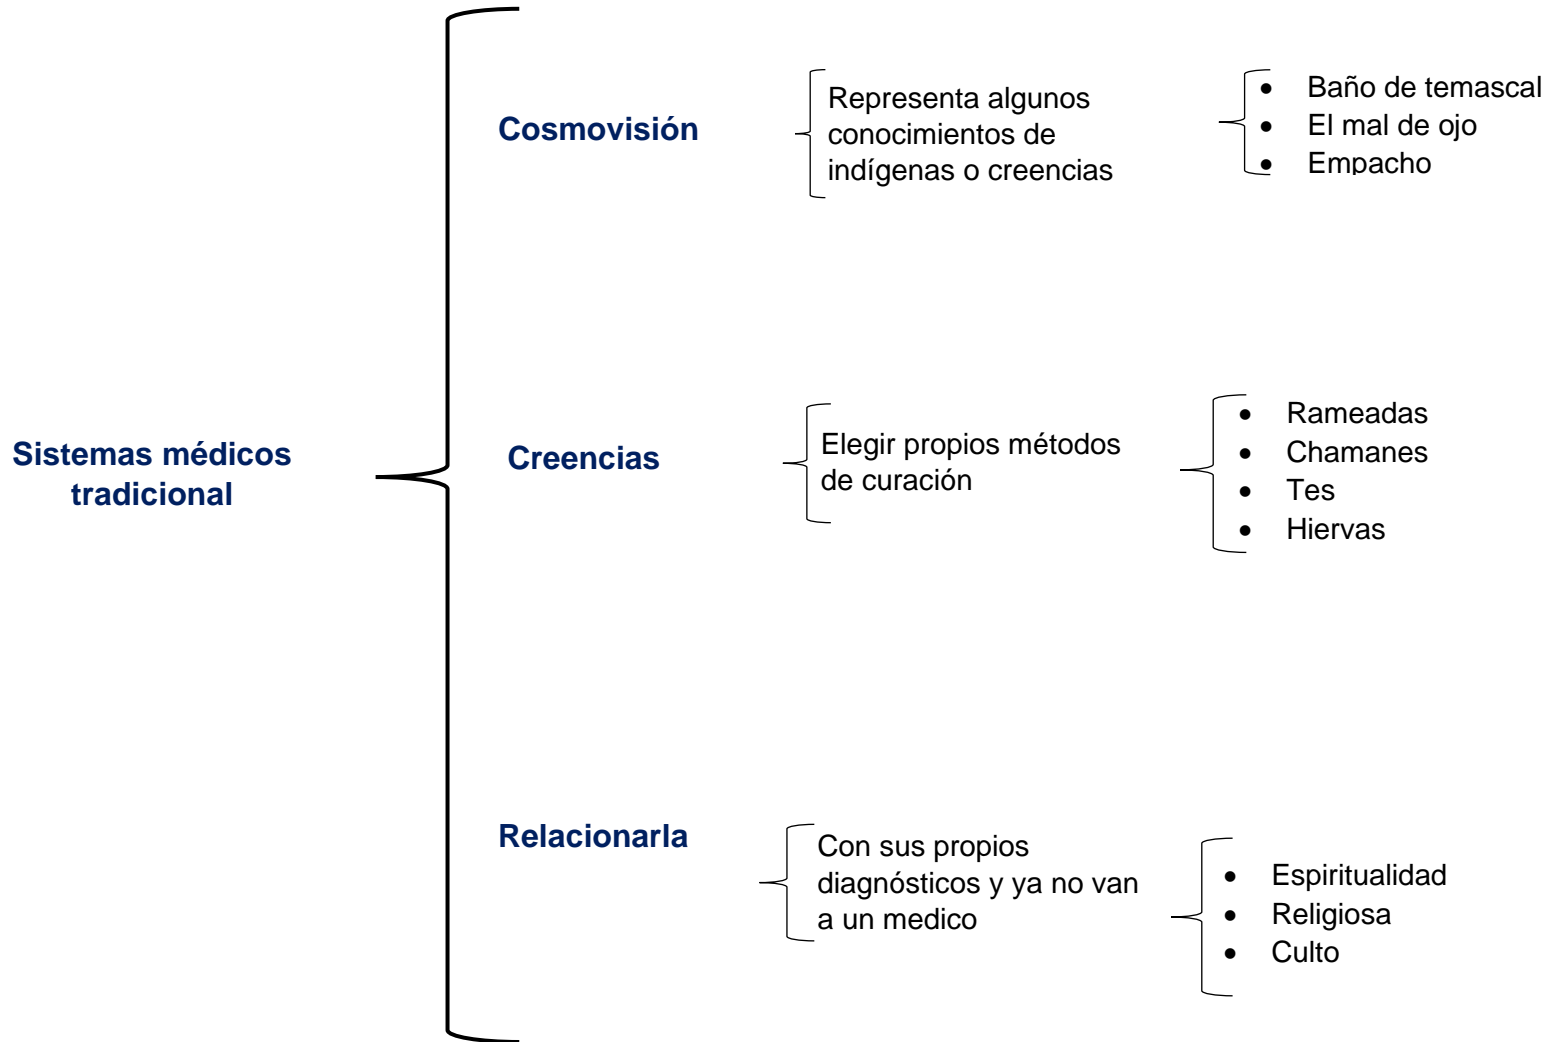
Sistemas médicos tradicional

Cosmovisión

Representa algunos conocimientos de indígenas o creencias

- Baño de temascal
- El mal de ojo
- Empacho

Creencias

Elegir propios métodos de curación

- Rameadas
- Chamanes
- Tes
- Hiervas

Relacionarla

Con sus propios diagnósticos y ya no van a un medico

- Espiritualidad
- Religiosa
- Culto